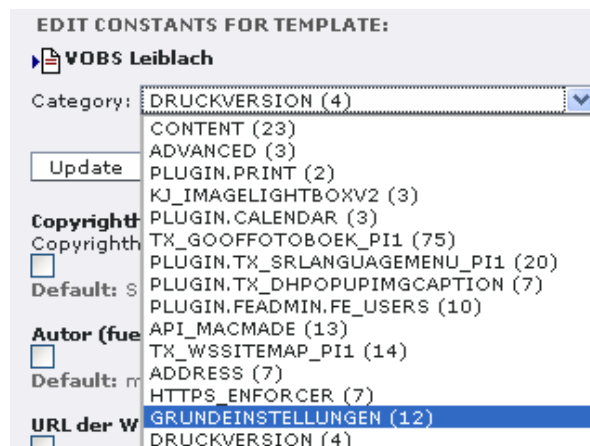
EDIT CONSTANTS FOR TEMPLATE:

VOBS Leiblach

Category: DRUCKVERSION (4)

CONTENT (23)
ADVANCED (3)
PLUGIN.PRINT (2)
KJ_IMAGELIGHTBOXV2 (3)
PLUGIN.CALENDAR (3)
TX_GOOFFOTOBOEK_PI1 (75)
PLUGIN.TX_SRLANGUAGEMENU_PI1 (20)
PLUGIN.TX_DHPOPUPIMGCAPTION (7)
PLUGIN.FEADMIN.FE_USERS (10)
API_MACMADE (13)
TX_WSSITEMAP_PI1 (14)
ADDRESS (7)
HTTPS_ENFORCER (7)
GRUNDEINSTELLUNGEN (12)
DRUCKVERSION (4)

Update

Copyrightb
Copyrightb

Default: S

Autor (fue

Default: m

URL der W